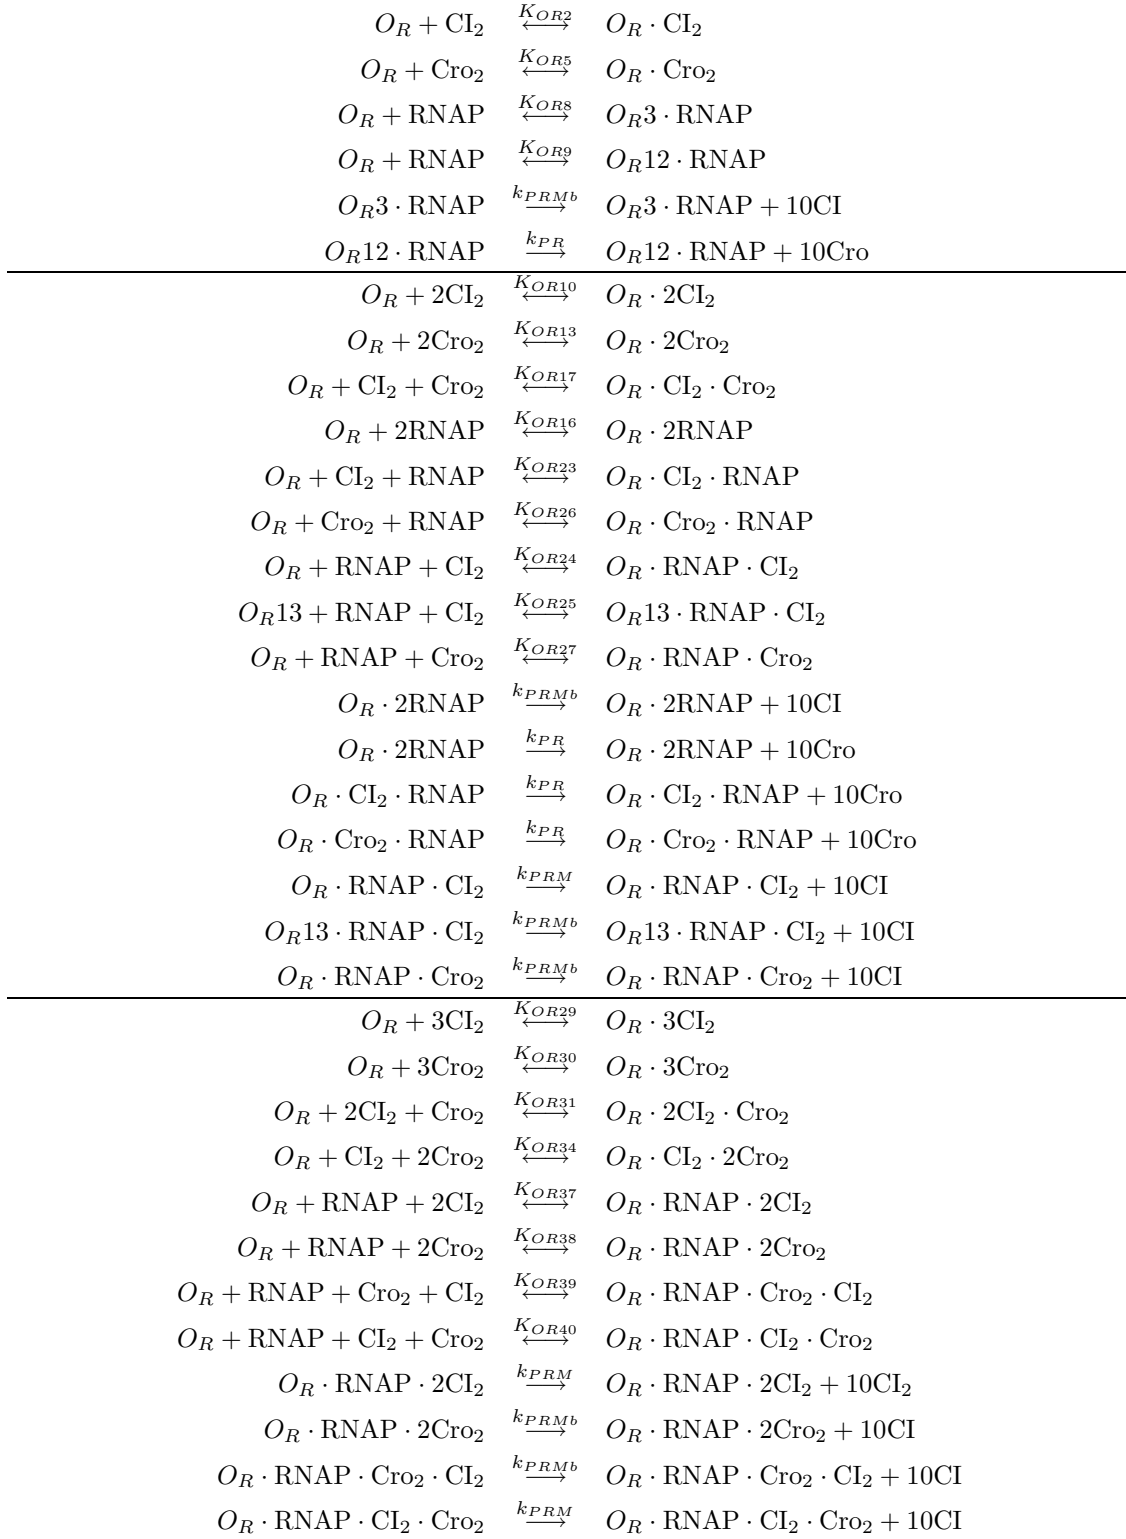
$O_R + \mathrm{CI}_2 \xleftrightarrow{K_{OR2}} O_R \cdot \mathrm{CI}_2$
$O_R + \mathrm{Cro}_2 \xleftrightarrow{K_{OR5}} O_R \cdot \mathrm{Cro}_2$
$O_R + \mathrm{RNAP} \xleftrightarrow{K_{OR8}} O_R3 \cdot \mathrm{RNAP}$
$O_R + \mathrm{RNAP} \xleftrightarrow{K_{OR9}} O_R12 \cdot \mathrm{RNAP}$
$O_R3 \cdot \mathrm{RNAP} \xrightarrow{k_{PRMb}} O_R3 \cdot \mathrm{RNAP} + 10\mathrm{CI}$
$O_R12 \cdot \mathrm{RNAP} \xrightarrow{k_{PR}} O_R12 \cdot \mathrm{RNAP} + 10\mathrm{Cro}$

$O_R + 2\mathrm{CI}_2 \xleftrightarrow{K_{OR10}} O_R \cdot 2\mathrm{CI}_2$
$O_R + 2\mathrm{Cro}_2 \xleftrightarrow{K_{OR13}} O_R \cdot 2\mathrm{Cro}_2$
$O_R + \mathrm{CI}_2 + \mathrm{Cro}_2 \xleftrightarrow{K_{OR17}} O_R \cdot \mathrm{CI}_2 \cdot \mathrm{Cro}_2$
$O_R + 2\mathrm{RNAP} \xleftrightarrow{K_{OR16}} O_R \cdot 2\mathrm{RNAP}$
$O_R + \mathrm{CI}_2 + \mathrm{RNAP} \xleftrightarrow{K_{OR23}} O_R \cdot \mathrm{CI}_2 \cdot \mathrm{RNAP}$
$O_R + \mathrm{Cro}_2 + \mathrm{RNAP} \xleftrightarrow{K_{OR26}} O_R \cdot \mathrm{Cro}_2 \cdot \mathrm{RNAP}$
$O_R + \mathrm{RNAP} + \mathrm{CI}_2 \xleftrightarrow{K_{OR24}} O_R \cdot \mathrm{RNAP} \cdot \mathrm{CI}_2$
$O_R13 + \mathrm{RNAP} + \mathrm{CI}_2 \xleftrightarrow{K_{OR25}} O_R13 \cdot \mathrm{RNAP} \cdot \mathrm{CI}_2$
$O_R + \mathrm{RNAP} + \mathrm{Cro}_2 \xleftrightarrow{K_{OR27}} O_R \cdot \mathrm{RNAP} \cdot \mathrm{Cro}_2$
$O_R \cdot 2\mathrm{RNAP} \xrightarrow{k_{PRMb}} O_R \cdot 2\mathrm{RNAP} + 10\mathrm{CI}$
$O_R \cdot 2\mathrm{RNAP} \xrightarrow{k_{PR}} O_R \cdot 2\mathrm{RNAP} + 10\mathrm{Cro}$
$O_R \cdot \mathrm{CI}_2 \cdot \mathrm{RNAP} \xrightarrow{k_{PR}} O_R \cdot \mathrm{CI}_2 \cdot \mathrm{RNAP} + 10\mathrm{Cro}$
$O_R \cdot \mathrm{Cro}_2 \cdot \mathrm{RNAP} \xrightarrow{k_{PR}} O_R \cdot \mathrm{Cro}_2 \cdot \mathrm{RNAP} + 10\mathrm{Cro}$
$O_R \cdot \mathrm{RNAP} \cdot \mathrm{CI}_2 \xrightarrow{k_{PRM}} O_R \cdot \mathrm{RNAP} \cdot \mathrm{CI}_2 + 10\mathrm{CI}$
$O_R13 \cdot \mathrm{RNAP} \cdot \mathrm{CI}_2 \xrightarrow{k_{PRMb}} O_R13 \cdot \mathrm{RNAP} \cdot \mathrm{CI}_2 + 10\mathrm{CI}$
$O_R \cdot \mathrm{RNAP} \cdot \mathrm{Cro}_2 \xrightarrow{k_{PRMb}} O_R \cdot \mathrm{RNAP} \cdot \mathrm{Cro}_2 + 10\mathrm{CI}$

$O_R + 3\mathrm{CI}_2 \xleftrightarrow{K_{OR29}} O_R \cdot 3\mathrm{CI}_2$
$O_R + 3\mathrm{Cro}_2 \xleftrightarrow{K_{OR30}} O_R \cdot 3\mathrm{Cro}_2$
$O_R + 2\mathrm{CI}_2 + \mathrm{Cro}_2 \xleftrightarrow{K_{OR31}} O_R \cdot 2\mathrm{CI}_2 \cdot \mathrm{Cro}_2$
$O_R + \mathrm{CI}_2 + 2\mathrm{Cro}_2 \xleftrightarrow{K_{OR34}} O_R \cdot \mathrm{CI}_2 \cdot 2\mathrm{Cro}_2$
$O_R + \mathrm{RNAP} + 2\mathrm{CI}_2 \xleftrightarrow{K_{OR37}} O_R \cdot \mathrm{RNAP} \cdot 2\mathrm{CI}_2$
$O_R + \mathrm{RNAP} + 2\mathrm{Cro}_2 \xleftrightarrow{K_{OR38}} O_R \cdot \mathrm{RNAP} \cdot 2\mathrm{Cro}_2$
$O_R + \mathrm{RNAP} + \mathrm{Cro}_2 + \mathrm{CI}_2 \xleftrightarrow{K_{OR39}} O_R \cdot \mathrm{RNAP} \cdot \mathrm{Cro}_2 \cdot \mathrm{CI}_2$
$O_R + \mathrm{RNAP} + \mathrm{CI}_2 + \mathrm{Cro}_2 \xleftrightarrow{K_{OR40}} O_R \cdot \mathrm{RNAP} \cdot \mathrm{CI}_2 \cdot \mathrm{Cro}_2$
$O_R \cdot \mathrm{RNAP} \cdot 2\mathrm{CI}_2 \xrightarrow{k_{PRM}} O_R \cdot \mathrm{RNAP} \cdot 2\mathrm{CI}_2 + 10\mathrm{CI}_2$
$O_R \cdot \mathrm{RNAP} \cdot 2\mathrm{Cro}_2 \xrightarrow{k_{PRMb}} O_R \cdot \mathrm{RNAP} \cdot 2\mathrm{Cro}_2 + 10\mathrm{CI}$
$O_R \cdot \mathrm{RNAP} \cdot \mathrm{Cro}_2 \cdot \mathrm{CI}_2 \xrightarrow{k_{PRMb}} O_R \cdot \mathrm{RNAP} \cdot \mathrm{Cro}_2 \cdot \mathrm{CI}_2 + 10\mathrm{CI}$
$O_R \cdot \mathrm{RNAP} \cdot \mathrm{CI}_2 \cdot \mathrm{Cro}_2 \xrightarrow{k_{PRM}} O_R \cdot \mathrm{RNAP} \cdot \mathrm{CI}_2 \cdot \mathrm{Cro}_2 + 10\mathrm{CI}$